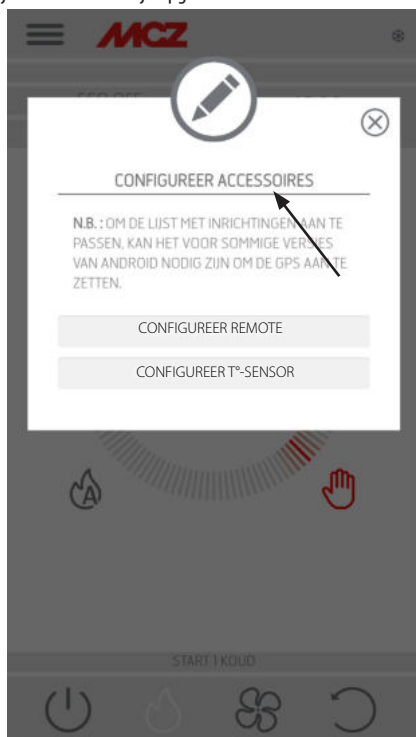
MCZ

CONFIGUREER ACCESSOIRES

N.B. : OM DE LIJST MET INRICHTINGEN AAN TE PASSEN, KAN HET VOOR SOMMIGE VERSIES VAN ANDROID NODIG ZIJN OM DE GPS AAN TE ZETTEN.

CONFIGUREER REMOTE

CONFIGUREER T°-SENSOR

START 1 KOUD